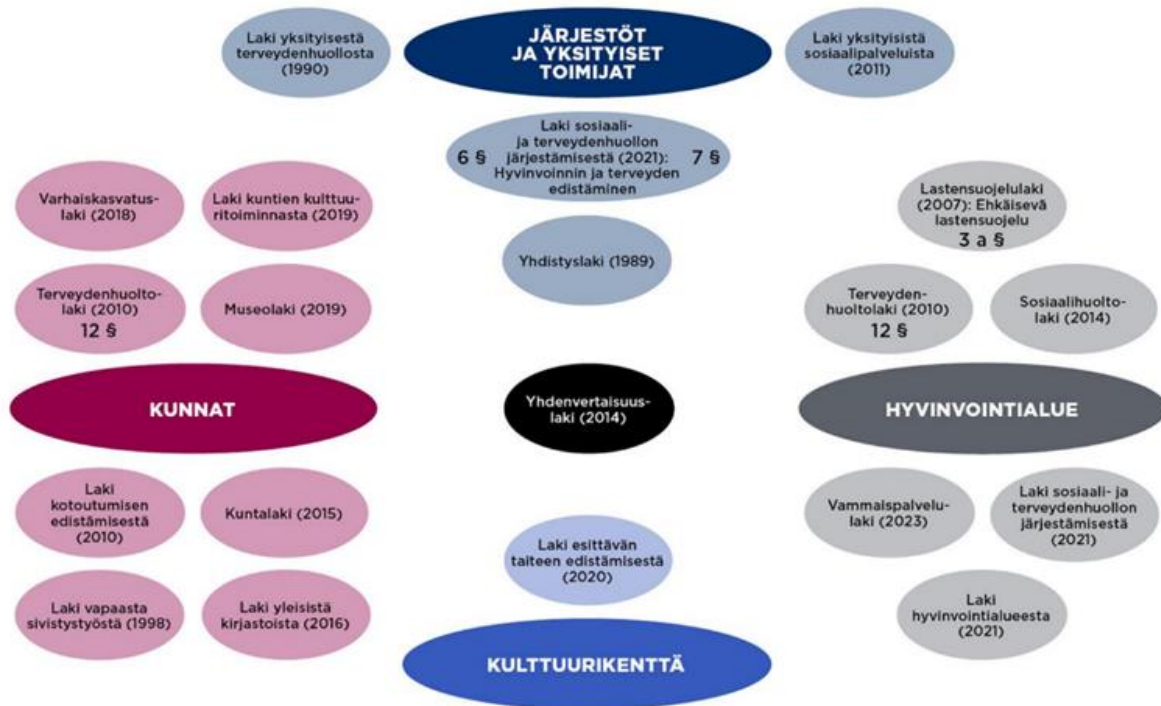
Laki yksityisestä terveydenhuollosta (1990)

JÄRJESTÖT JA YKSITYISET TOIMIJAT

Laki yksityisistä sosiaalipalveluista (2011)

Laki sosiaali- ja terveydenhuollon järjestämisestä (2021): Hyvinvoinnin ja terveyden edistäminen
6 §
7 §

Varhaiskasvatuslaki (2018)

Laki kuntien kulttuuritoiminnasta (2019)

Lastensuojelulaki (2007): Ehkäisevä lastensuojelu
3 a §

Yhdistyslaki (1989)

Terveydenhuoltolaki (2010)
12 §

Museolaki (2019)

Terveydenhuoltolaki (2010)
12 §

Sosiaalihuoltolaki (2014)

KUNNAT

Yhdenvertaisuuslaki (2014)

HYVINVOINTIALUE

Laki kotoutumisen edistämisestä (2010)

Kuntalaki (2015)

Vammaispalvelulaki (2023)

Laki sosiaali- ja terveydenhuollon järjestämisestä (2021)

Laki esittävän taiteen edistämisestä (2020)

Laki vapaasta sivistystyöstä (1998)

Laki yleisistä kirjastoista (2016)

Laki hyvinvointialueesta (2021)

KULTTUURIKENTTÄ